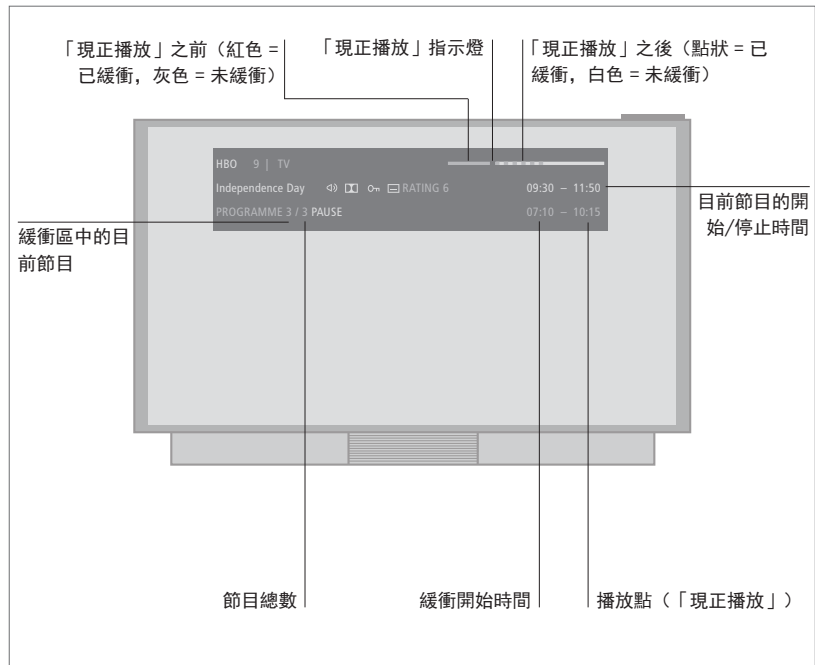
「現正播放」之前（紅色 = 已緩衝，灰色 = 未緩衝）

「現正播放」指示燈

「現正播放」之後（點狀 = 已緩衝，白色 = 未緩衝）

HBO 9 | TV

Independence Day RATING 6 09:30 – 11:50

PROGRAMME 3 / 3 PAUSE 07:10 – 10:15

目前節目的開始/停止時間

緩衝區中的目前節目

節目總數

緩衝開始時間

播放點（「現正播放」）